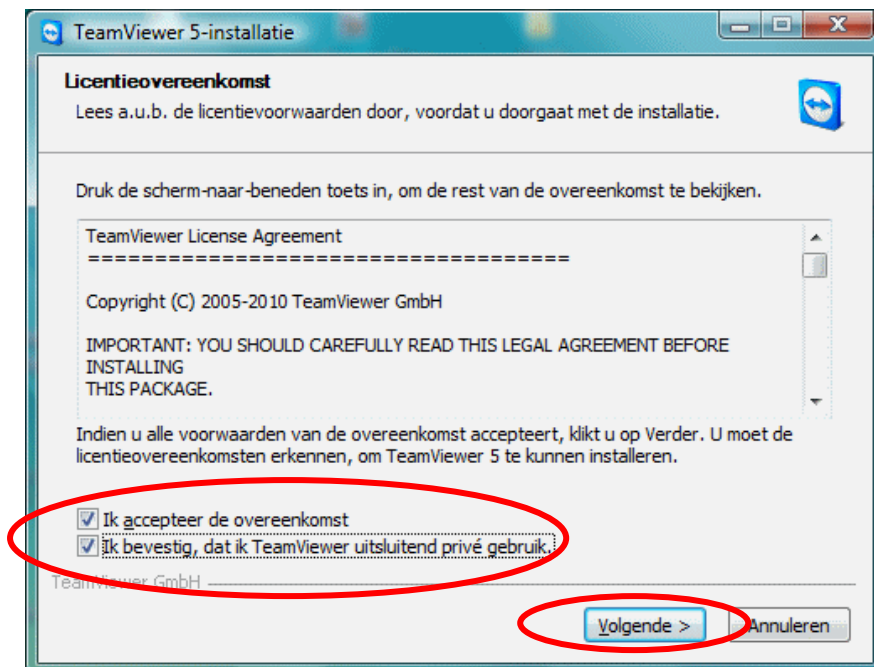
TeamViewer 5-installatie

Licentieovereenkomst
Lees a.u.b. de licentievoorwaarden door, voordat u doorgaat met de installatie.

Druk de scherm-naar-beneden toets in, om de rest van de overeenkomst te bekijken.

TeamViewer License Agreement
====================================

Copyright (C) 2005-2010 TeamViewer GmbH

IMPORTANT: YOU SHOULD CAREFULLY READ THIS LEGAL AGREEMENT BEFORE INSTALLING
THIS PACKAGE.

Indien u alle voorwaarden van de overeenkomst accepteert, klikt u op Verder. U moet de licentieovereenkomsten erkennen, om TeamViewer 5 te kunnen installeren.

Ik accepteer de overeenkomst
Ik bevestig, dat ik TeamViewer uitsluitend privé gebruik.

TeamViewer GmbH

Volgende >
Annuleren